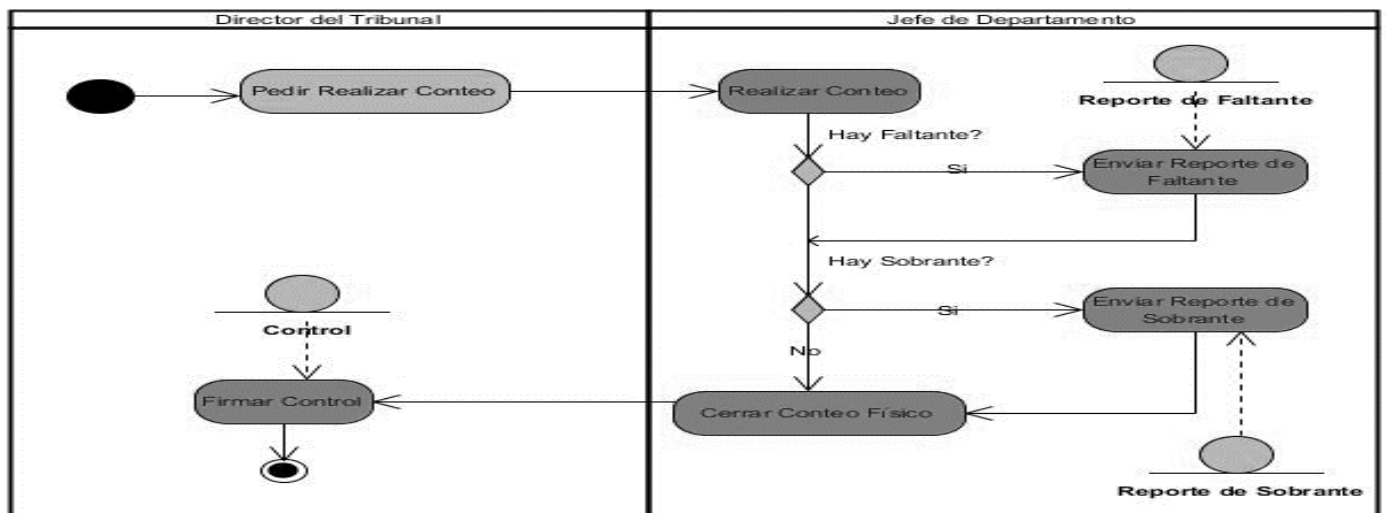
Director del Tribunal

Jefe de Departamento

Pedir Realizar Conteo

Realizar Conteo

Reporte de Faltante

Hay Faltante?

Si

Enviar Reporte de Faltante

Hay Sobrante?

Control

Si

Enviar Reporte de Sobrante

No

Firmar Control

Cerrar Conteo Físico

Reporte de Sobrante